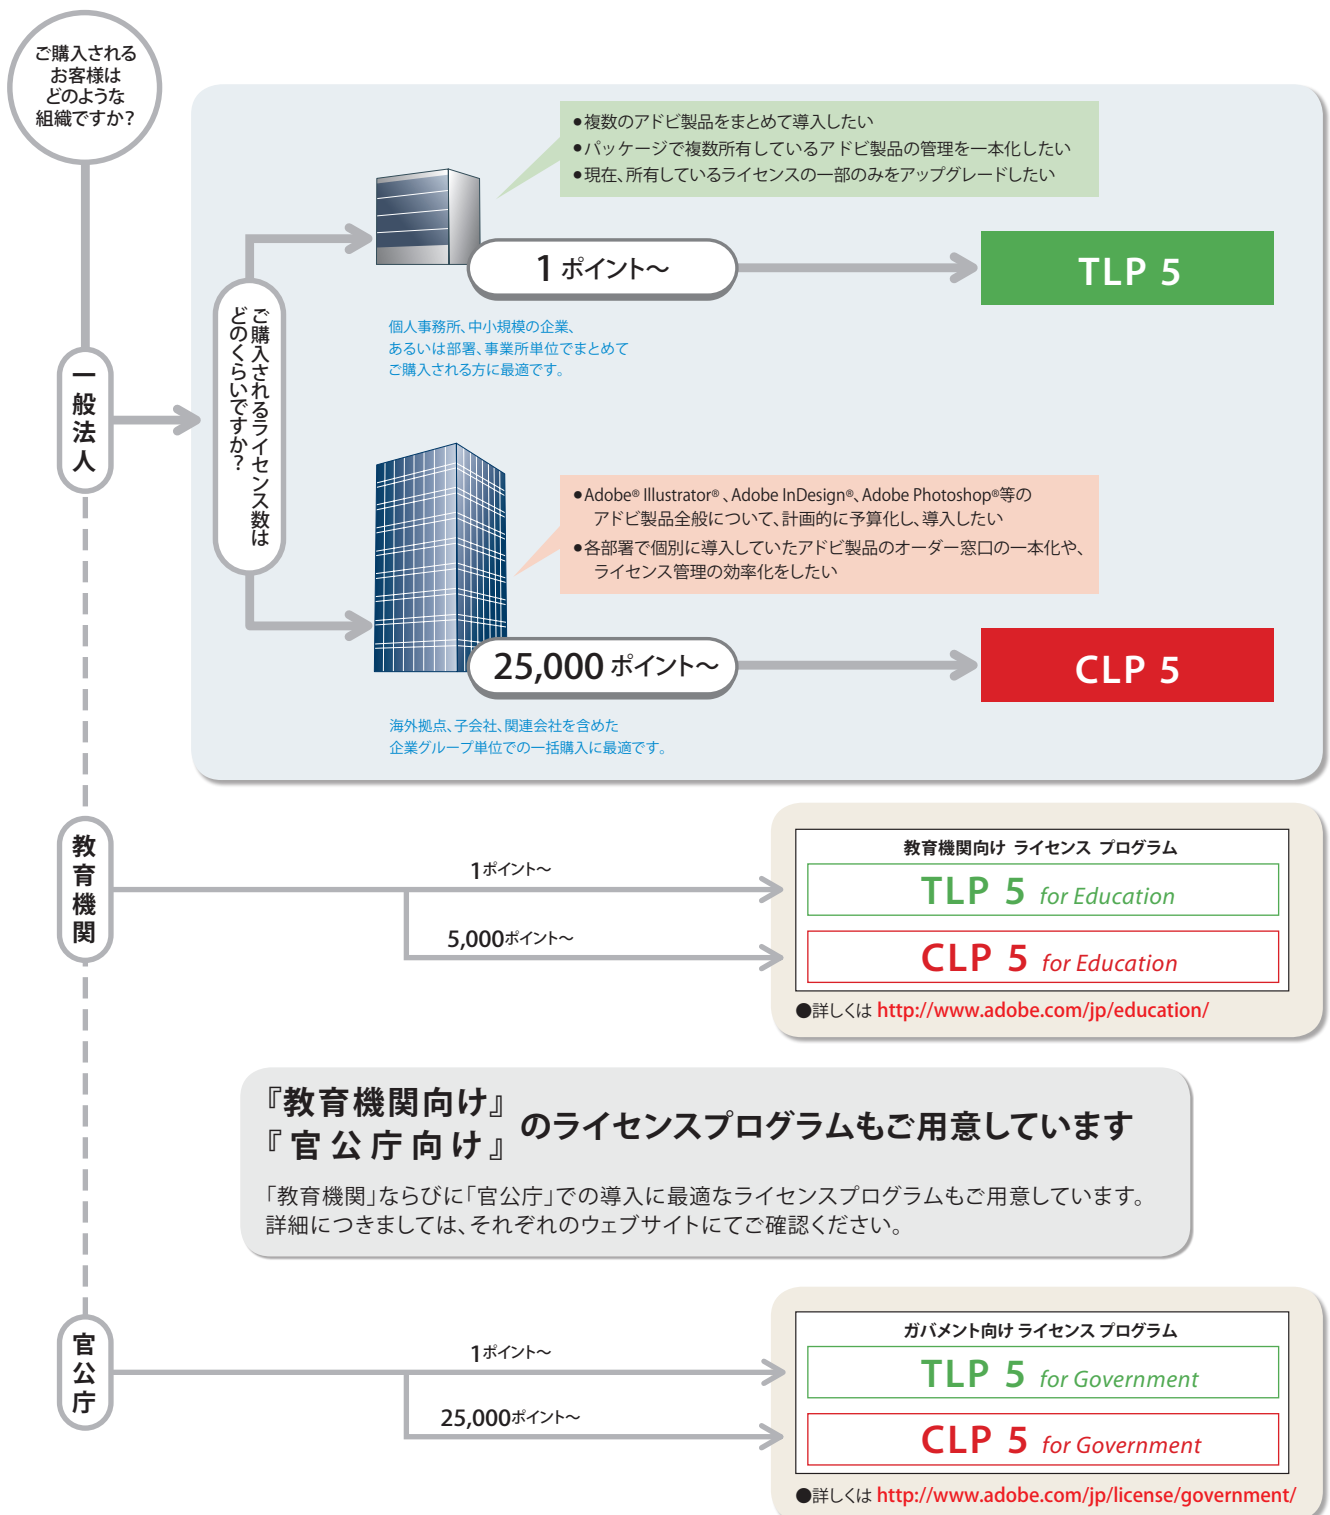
ご購入される
お客様は
どのような
組織ですか？

一般法人

ご購入されるライセンス数は
どのくらいですか？

●複数のアドビ製品をまとめて導入したい
●パッケージで複数所有しているアドビ製品の管理を一本化したい
●現在、所有しているライセンスの一部のみをアップグレードしたい

1 ポイント〜

TLP 5

個人事務所、中小規模の企業、
あるいは部署、事業所単位でまとめて
ご購入される方に最適です。

●Adobe® Illustrator®、Adobe InDesign®、Adobe Photoshop®等の
アドビ製品全般について、計画的に予算化し、導入したい
●各部署で個別に導入していたアドビ製品のオーダー窓口の一本化や、
ライセンス管理の効率化をしたい

25,000 ポイント〜

CLP 5

海外拠点、子会社、関連会社を含めた
企業グループ単位での一括購入に最適です。

教育機関

1ポイント〜

5,000ポイント〜

教育機関向け ライセンス プログラム
TLP 5 for Education
CLP 5 for Education
●詳しくは http://www.adobe.com/jp/education/

『教育機関向け』
『官公庁向け』 のライセンスプログラムもご用意しています

「教育機関」ならびに「官公庁」での導入に最適なライセンスプログラムもご用意しています。
詳細につきましては、それぞれのウェブサイトにてご確認ください。

官公庁

1ポイント〜

25,000ポイント〜

ガバメント向け ライセンス プログラム
TLP 5 for Government
CLP 5 for Government
●詳しくは http://www.adobe.com/jp/license/government/